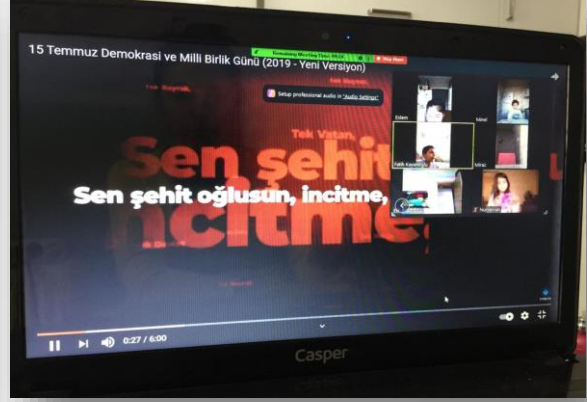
15 Temmuz Demokrasi ve Milli Birlik Günü (2019 - Yeni Versiyon)

Stop Share

Setup professional audio in "Audio Settings"

Tek Bayrak,

Tek Vatan,

Sen şehit

Sen şehit oğlusun, incitme,

incitme

Eslem

Mirel

Fatih Kavak

Miraç

Nurşen

0:27 / 6:00

Casper